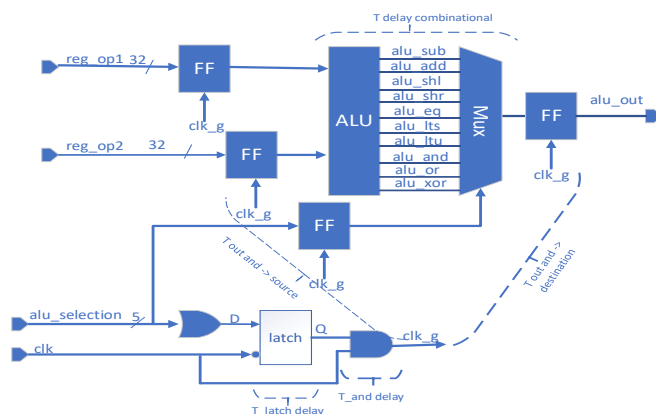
T delay combinational

reg_op1 32

FF

clk_g

reg_op2 32

FF

clk_g

ALU

alu_sub
alu_add
alu_shl
alu_shr
alu_eq
alu_lts
alu_ltu
alu_and
alu_or
alu_xor

Mux

FF

alu_out

clk_g

FF

clk_g

T out and -> source

T out and -> destination

alu_selection 5

D

latch

Q

clk_g

clk

T_and delay

T latch delay